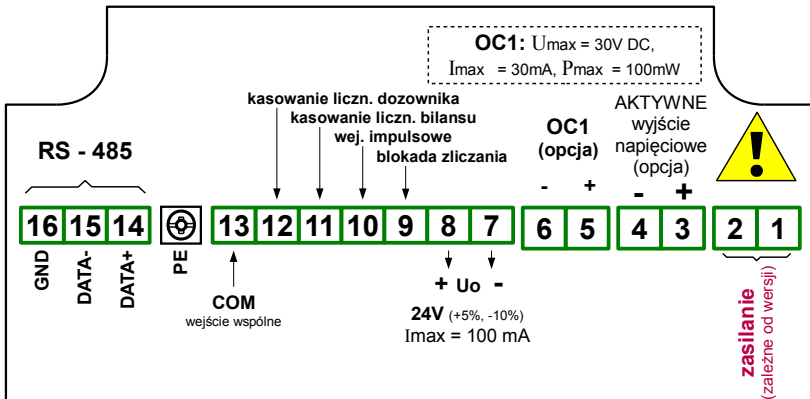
OC1: Umax = 30V DC,
Imax = 30mA, Pmax = 100mW

RS - 485

kasowanie liczn. dozownika
kasowanie liczn. bilansu
wej. impulsowe
blokada zliczania

OC1
(opcja)

AKTYWNE
wyjście
napięciowe
(opcja)

- +
- +

| 16 | 15 | 14 |
|---|---|---|

| 13 | 12 | 11 | 10 | 9 | 8 | 7 |
|---|---|---|---|---|---|---|

| 6 | 5 |
|---|---|

| 4 | 3 |
|---|---|

| 2 | 1 |
|---|---|

GND
DATA-
DATA+
PE

COM
wejście wspólne

+ Uo -
24V (+5%, -10%)
Imax = 100 mA

zasilanie
(zależne od wersji)